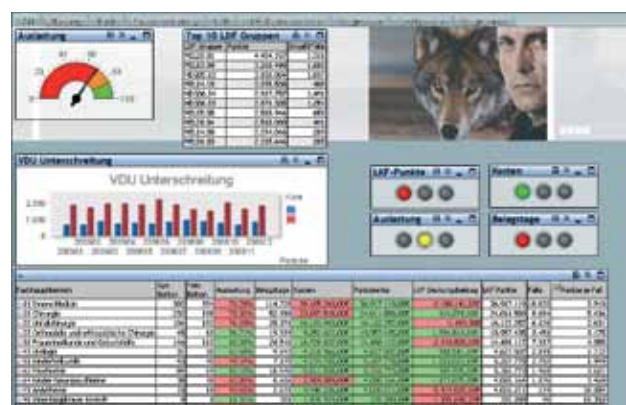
Auslastung

Top 10 LDF Gruppen

VDU Unterschreitung

VDU Unterschreitung

LKF-Punkte

Kosten

Auslastung

Belagstage

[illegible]

Innere Medizin

Chirurgie

Unfallchirurgie

Orthopädie und orthopädische Chirurgie

Frauenheilkunde und Geburtshilfe

Urologie

Neurologie

Kinder- und Jugendheilkunde